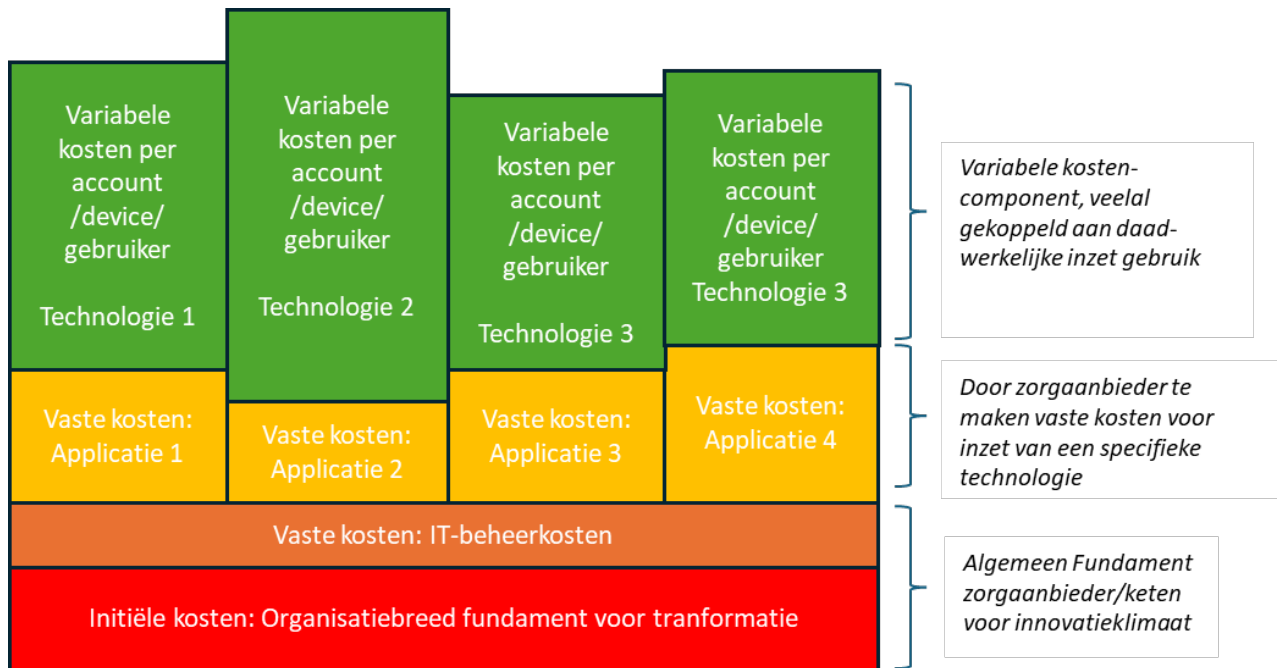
Variabele kosten per account /device/ gebruiker

Technologie 1

Variabele kosten per account /device/ gebruiker

Technologie 2

Variabele kosten per account /device/ gebruiker

Technologie 3

Variabele kosten per account /device/ gebruiker
Technologie 3

Vaste kosten: Applicatie 1

Vaste kosten: Applicatie 2

Vaste kosten: Applicatie 3

Vaste kosten: Applicatie 4

Vaste kosten: IT-beheerkosten

Initiële kosten: Organisatiebreed fundament voor tranformatie

*Variabele kosten-component, veelal gekoppeld aan daad-werkelijke inzet gebruik*

*Door zorgaanbieder te maken vaste kosten voor inzet van een specifieke technologie*

*Algemeen Fundament zorgaanbieder/keten voor innovatieklimaat*